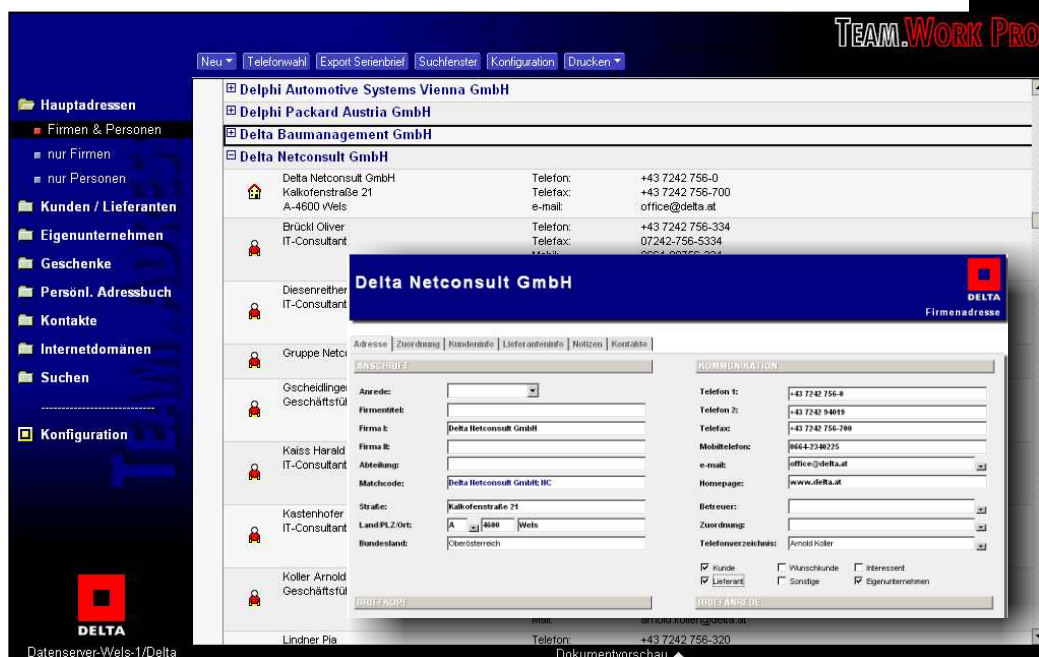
TEAM.WORK PRO

Neu ▾ Telefonwahl Export Serienbrief Suchfenster Konfiguration Drucken ▾

Hauptadressen
Firmen & Personen
nur Firmen
nur Personen
Kunden / Lieferanten
Eigenunternehmen
Geschenke
Persönl. Adressbuch
Kontakte
Internetdomänen
Suchen
---------------------------
Konfiguration

DELTA
Datenserver-Wels-1/Delta

⊞ Delphi Automotive Systems Vienna GmbH
⊞ Delphi Packard Austria GmbH
⊞ Delta Baumanagement GmbH
⊟ Delta Netconsult GmbH

Delta Netconsult GmbH
Kalkofenstraße 21
A-4600 Wels
Telefon: +43 7242 756-0
Telefax: +43 7242 756-700
e-mail: office@delta.at

Brückl Oliver
IT-Consultant
Telefon: +43 7242 756-334
Telefax: 07242-756-5334

Diesenreither
IT-Consultant

Gruppe Netc

Gscheidlinger
Geschäftsfü

Kaiss Harald
IT-Consultant

Kastenhofer
IT-Consultant

Koller Arnold
Geschäftsfü
arnold.koller@delta.at

Lindner Pia
Telefon: +43 7242 756-320

Dokumentvorschau ▲

Delta Netconsult GmbH
DELTA
Firmenadresse

Adresse | Zuordnung | Kundeninfo | Lieferanteninfo | Notizen | Kontakte

ANSCHRIFT
Anrede:
Firmentitel:
Firma I: Delta Netconsult GmbH
Firma II:
Abteilung:
Matchcode: Delta Netconsult GmbH; NC
Straße: Kalkofenstraße 21
Land/PLZ/Ort: A 4600 Wels
Bundesland: Oberösterreich

KOMMUNIKATION
Telefon 1: +43 7242 756-0
Telefon 2: +43 7242 94019
Telefax: +43 7242 756-700
Mobiltelefon: 0664-2340225
e-mail: office@delta.at
Homepage: www.delta.at
Betreuer:
Zuordnung:
Telefonverzeichnis: Arnold Koller

☑ Kunde ☐ Wunschkunde ☐ Interessent
☑ Lieferant ☐ Sonstige ☑ Eigenunternehmen

BRIEFKOPF
BRIEFANREDE